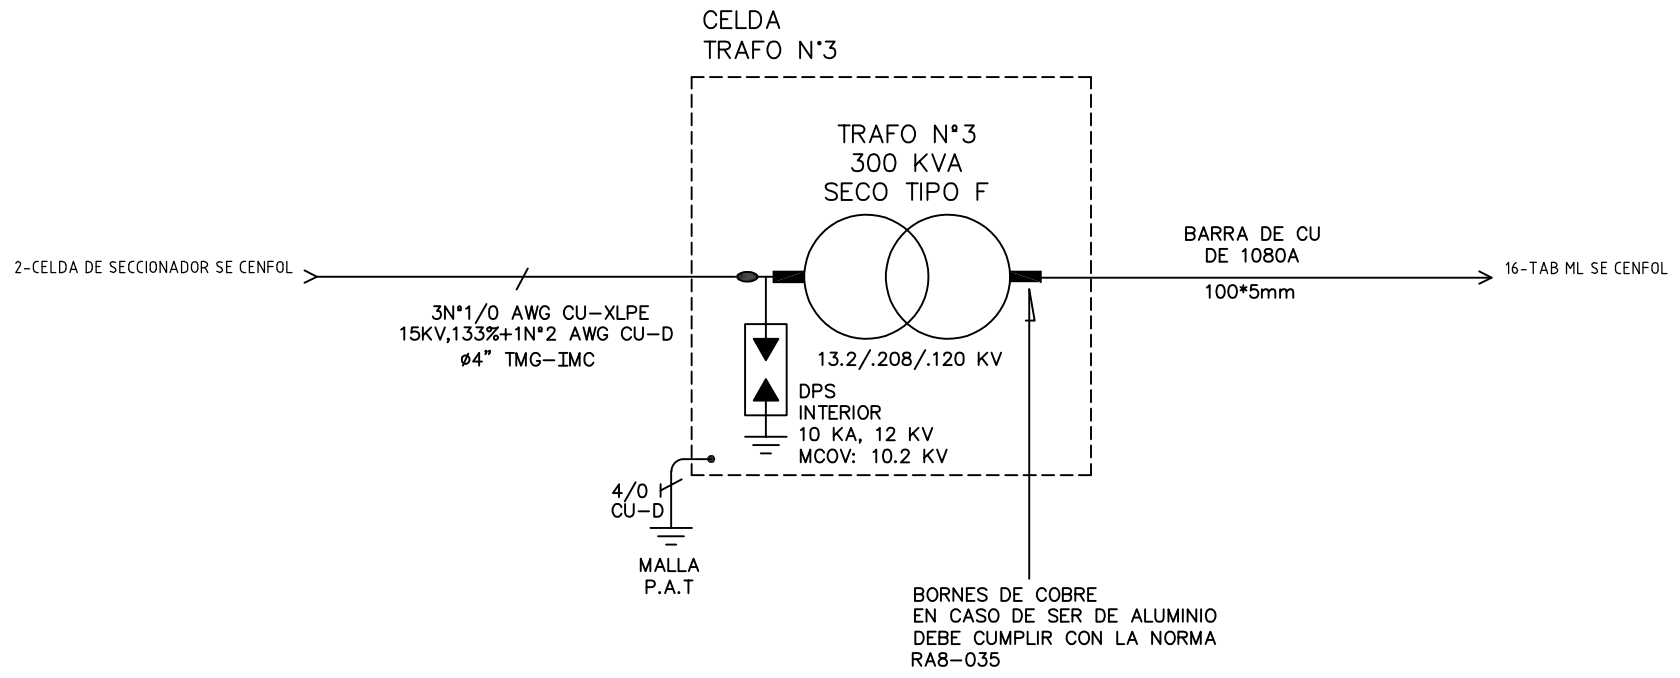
CELDA
TRAFO N°3

TRAFO N°3
300 KVA
SECO TIPO F

2-CELDA DE SECCIONADOR SE CENFOL

3N°1/0 AWG CU-XLPE
15KV,133%+1N°2 AWG CU-D
ø4" TMG-IMC

BARRA DE CU
DE 1080A
100*5mm

16-TAB ML SE CENFOL

13.2/.208/.120 KV

DPS
INTERIOR
10 KA, 12 KV
MCOV: 10.2 KV

4/0
CU-D

MALLA
P.A.T

BORNES DE COBRE
EN CASO DE SER DE ALUMINIO
DEBE CUMPLIR CON LA NORMA
RA8-035